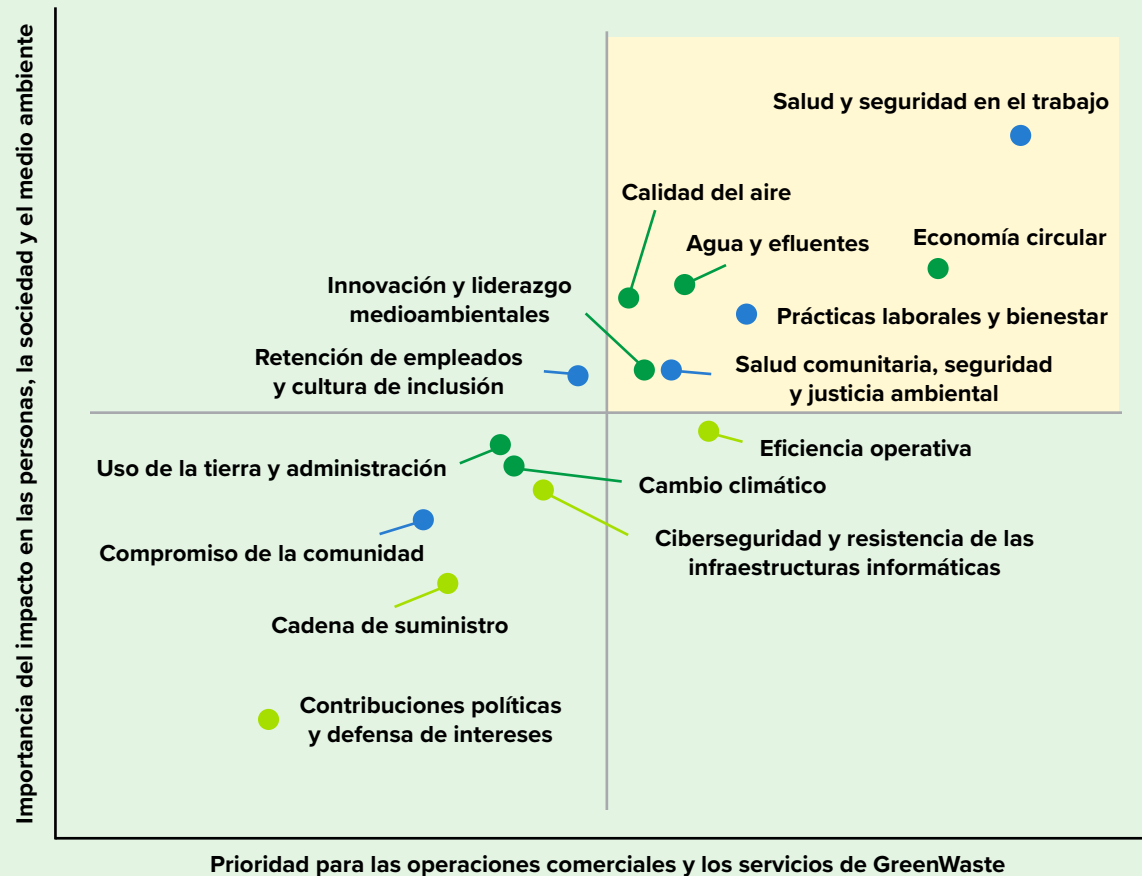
Importancia del impacto en las personas, la sociedad y el medio ambiente

Salud y seguridad en el trabajo

Calidad del aire

Agua y efluentes

Economía circular

Innovación y liderazgo medioambientales

Prácticas laborales y bienestar

Retención de empleados y cultura de inclusión

Salud comunitaria, seguridad y justicia ambiental

Eficiencia operativa

Uso de la tierra y administración

Cambio climático

Ciberseguridad y resistencia de las infraestructuras informáticas

Compromiso de la comunidad

Cadena de suministro

Contribuciones políticas y defensa de intereses

Prioridad para las operaciones comerciales y los servicios de GreenWaste